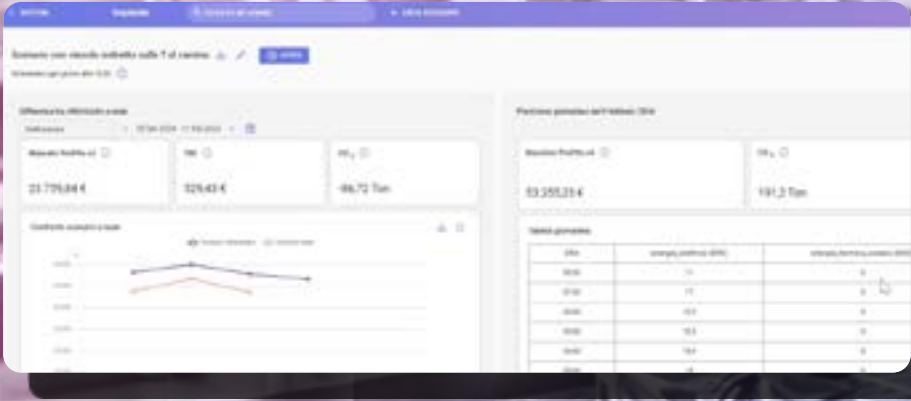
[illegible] Scenario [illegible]

Scenario con vincolo indiretto sulla T al camino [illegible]

Differenza tra ottimizzato e reale

Risparmio Profitto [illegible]
23.775,64 €

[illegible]
529,43 €

$CO_2$
-86,72 Ton

Confronto scenario e reale

Previsione giornaliera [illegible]

Risparmio Profitto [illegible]
53.255,23 €

$CO_2$
191,2 Ton

Tabella giornaliera

| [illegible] | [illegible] | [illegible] |
|---|---|---|
| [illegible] | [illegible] | 0 |
| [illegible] | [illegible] | 0 |
| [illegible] | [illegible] | 0 |
| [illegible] | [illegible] | 0 |
| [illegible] | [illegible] | 0 |